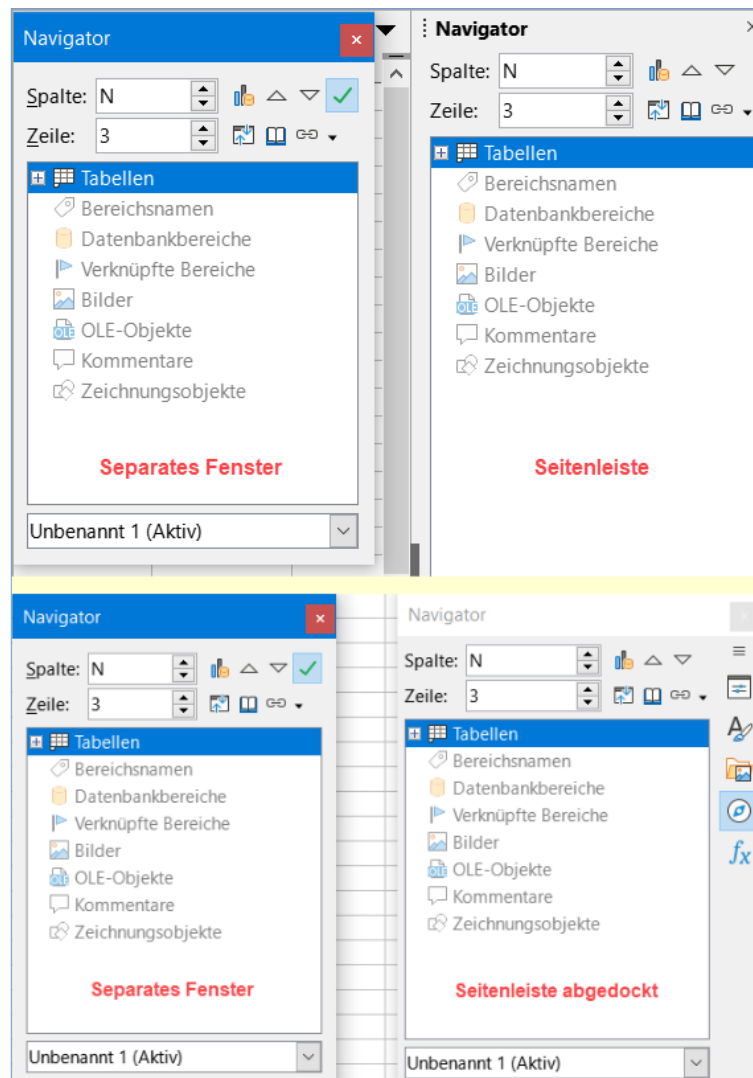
Navigator

Spalte: N

Zeile: 3

Tabellen
Bereichsnamen
Datenbankbereiche
Verknüpfte Bereiche
Bilder
OLE-Objekte
Kommentare
Zeichnungsobjekte

Separates Fenster

Unbenannt 1 (Aktiv)

Navigator

Spalte: N

Zeile: 3

Tabellen
Bereichsnamen
Datenbankbereiche
Verknüpfte Bereiche
Bilder
OLE-Objekte
Kommentare
Zeichnungsobjekte

Seitenleiste

Navigator

Spalte: N

Zeile: 3

Tabellen
Bereichsnamen
Datenbankbereiche
Verknüpfte Bereiche
Bilder
OLE-Objekte
Kommentare
Zeichnungsobjekte

Separates Fenster

Unbenannt 1 (Aktiv)

Navigator

Spalte: N

Zeile: 3

Tabellen
Bereichsnamen
Datenbankbereiche
Verknüpfte Bereiche
Bilder
OLE-Objekte
Kommentare
Zeichnungsobjekte

Seitenleiste abgedockt

Unbenannt 1 (Aktiv)